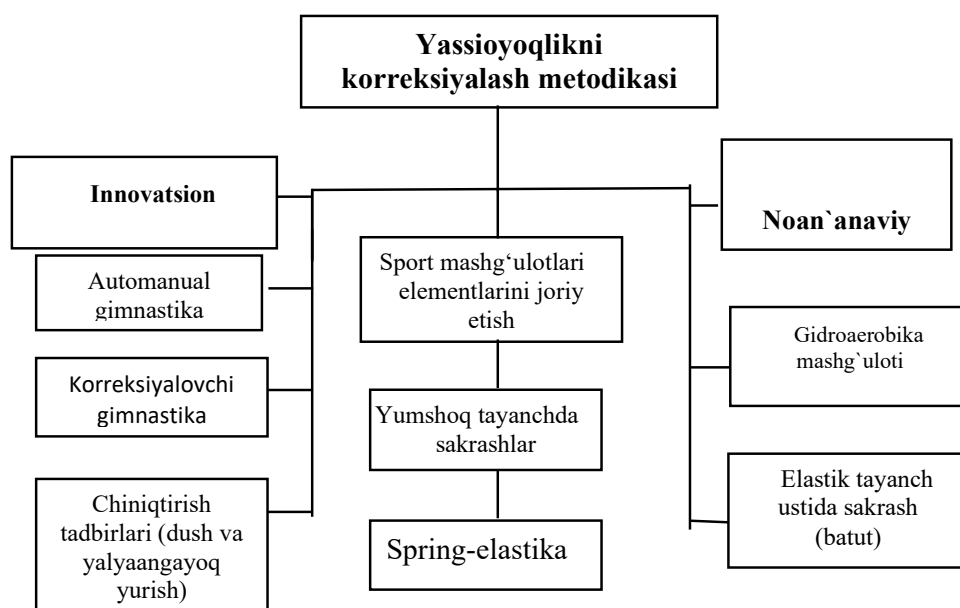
Yassioyoqlikni korreksiyalash metodikasi

Innovatsion

Automanual gimnastika

Korreksiyalovchi gimnastika

Chiniqtirish tadbirlari (dush va yalyaangayoq yurish)

Sport mashg'ulotlari elementlarini joriy etish

Yumshoq tayanchda sakrashlar

Spring-elastika

Noan`anaviy

Gidroaerobika mashg`uloti

Elastik tayanch ustida sakrash (batut)